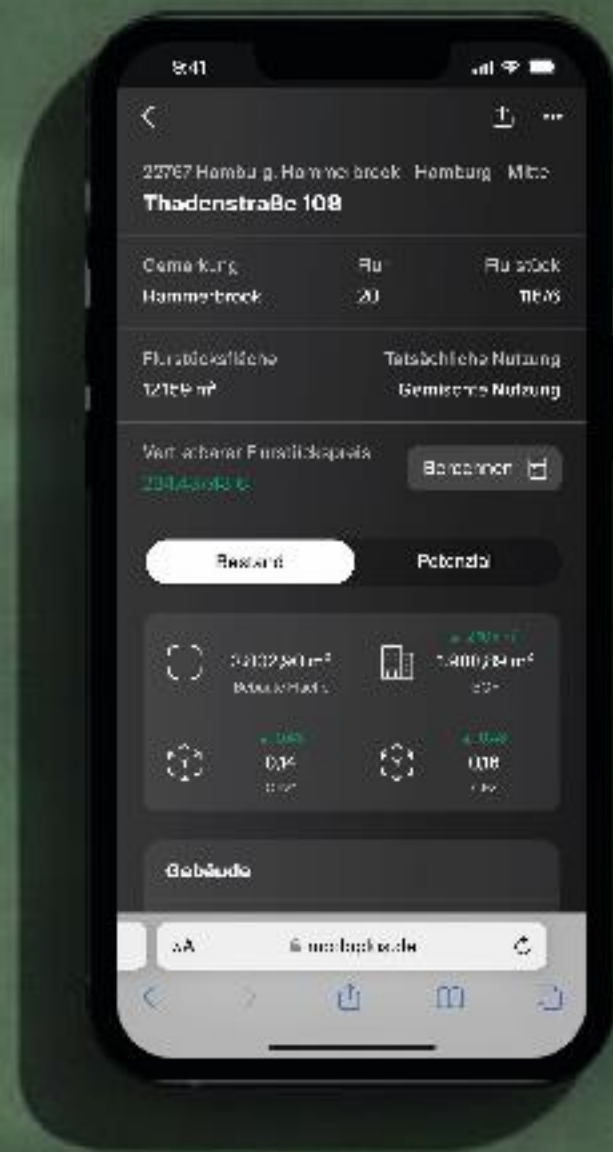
9:41

22767 Hamburg Hammerbrook Hamburg Mitte
Thadenstraße 108

Gemarkung
Hammerbrook
Flur
20
Flurstück
1806

Flurstücksfläche
12189 m²
Tatsächliche Nutzung
Gemischte Nutzung

Vertretbarer Flurstückspreis
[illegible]
Berechnen

Bestand
Potenzial

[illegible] m²
Bebaute Fläche
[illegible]
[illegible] m²
BGF

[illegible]
0,34
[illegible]
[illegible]
0,08
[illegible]

Gebäude

AA
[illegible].de